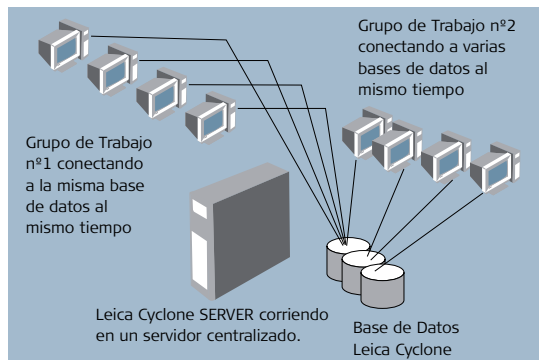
Grupo de Trabajo nº2 conectando a varias bases de datos al mismo tiempo

Grupo de Trabajo nº1 conectando a la misma base de datos al mismo tiempo

Leica Cyclone SERVER corriendo en un servidor centralizado.

Base de Datos Leica Cyclone